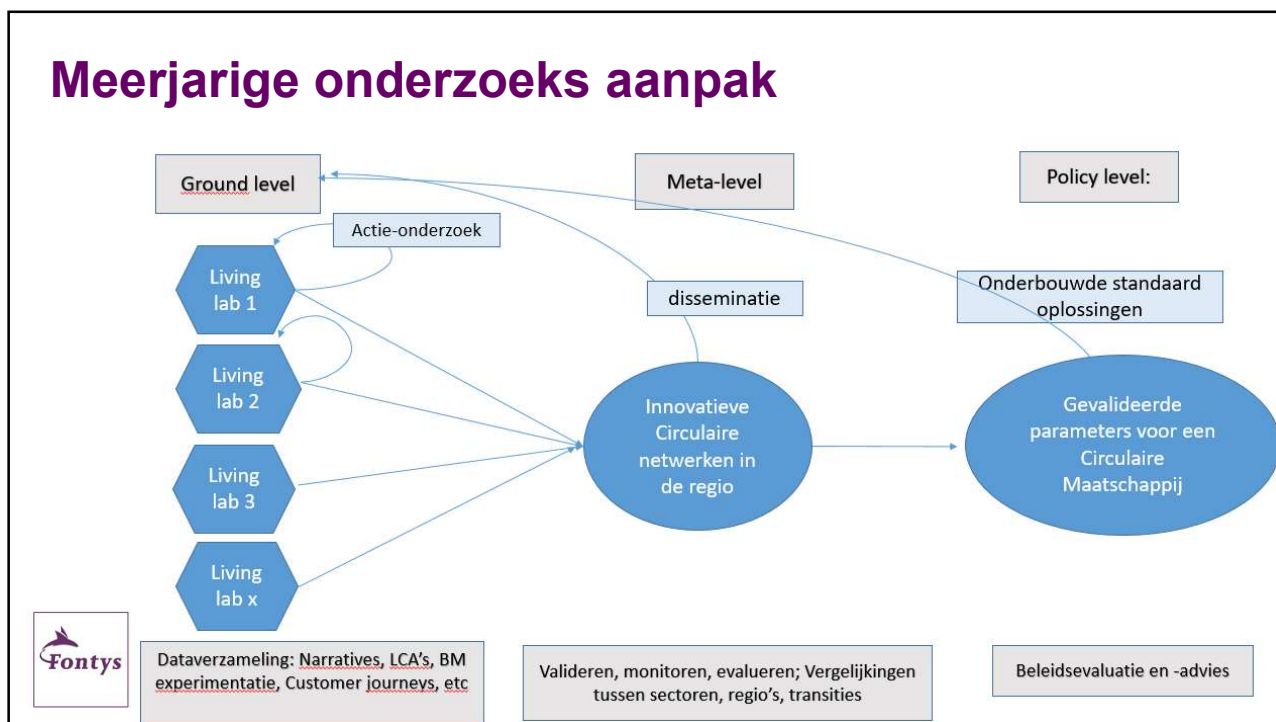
Meerjarige onderzoeks aanpak

Ground level

Meta-level

Policy level:

Actie-onderzoek

Living lab 1

Living lab 2

Living lab 3

Living lab x

disseminatie

Onderbouwde standaard oplossingen

Innovatieve Circulaire netwerken in de regio

Gevalideerde parameters voor een Circulaire Maatschappij

Fontys

Dataverzameling: Narratives, LCA's, BM experimentatie, Customer journeys, etc

Valideren, monitoren, evalueren; Vergelijkingen tussen sectoren, regio's, transities

Beleidsevaluatie en -advies